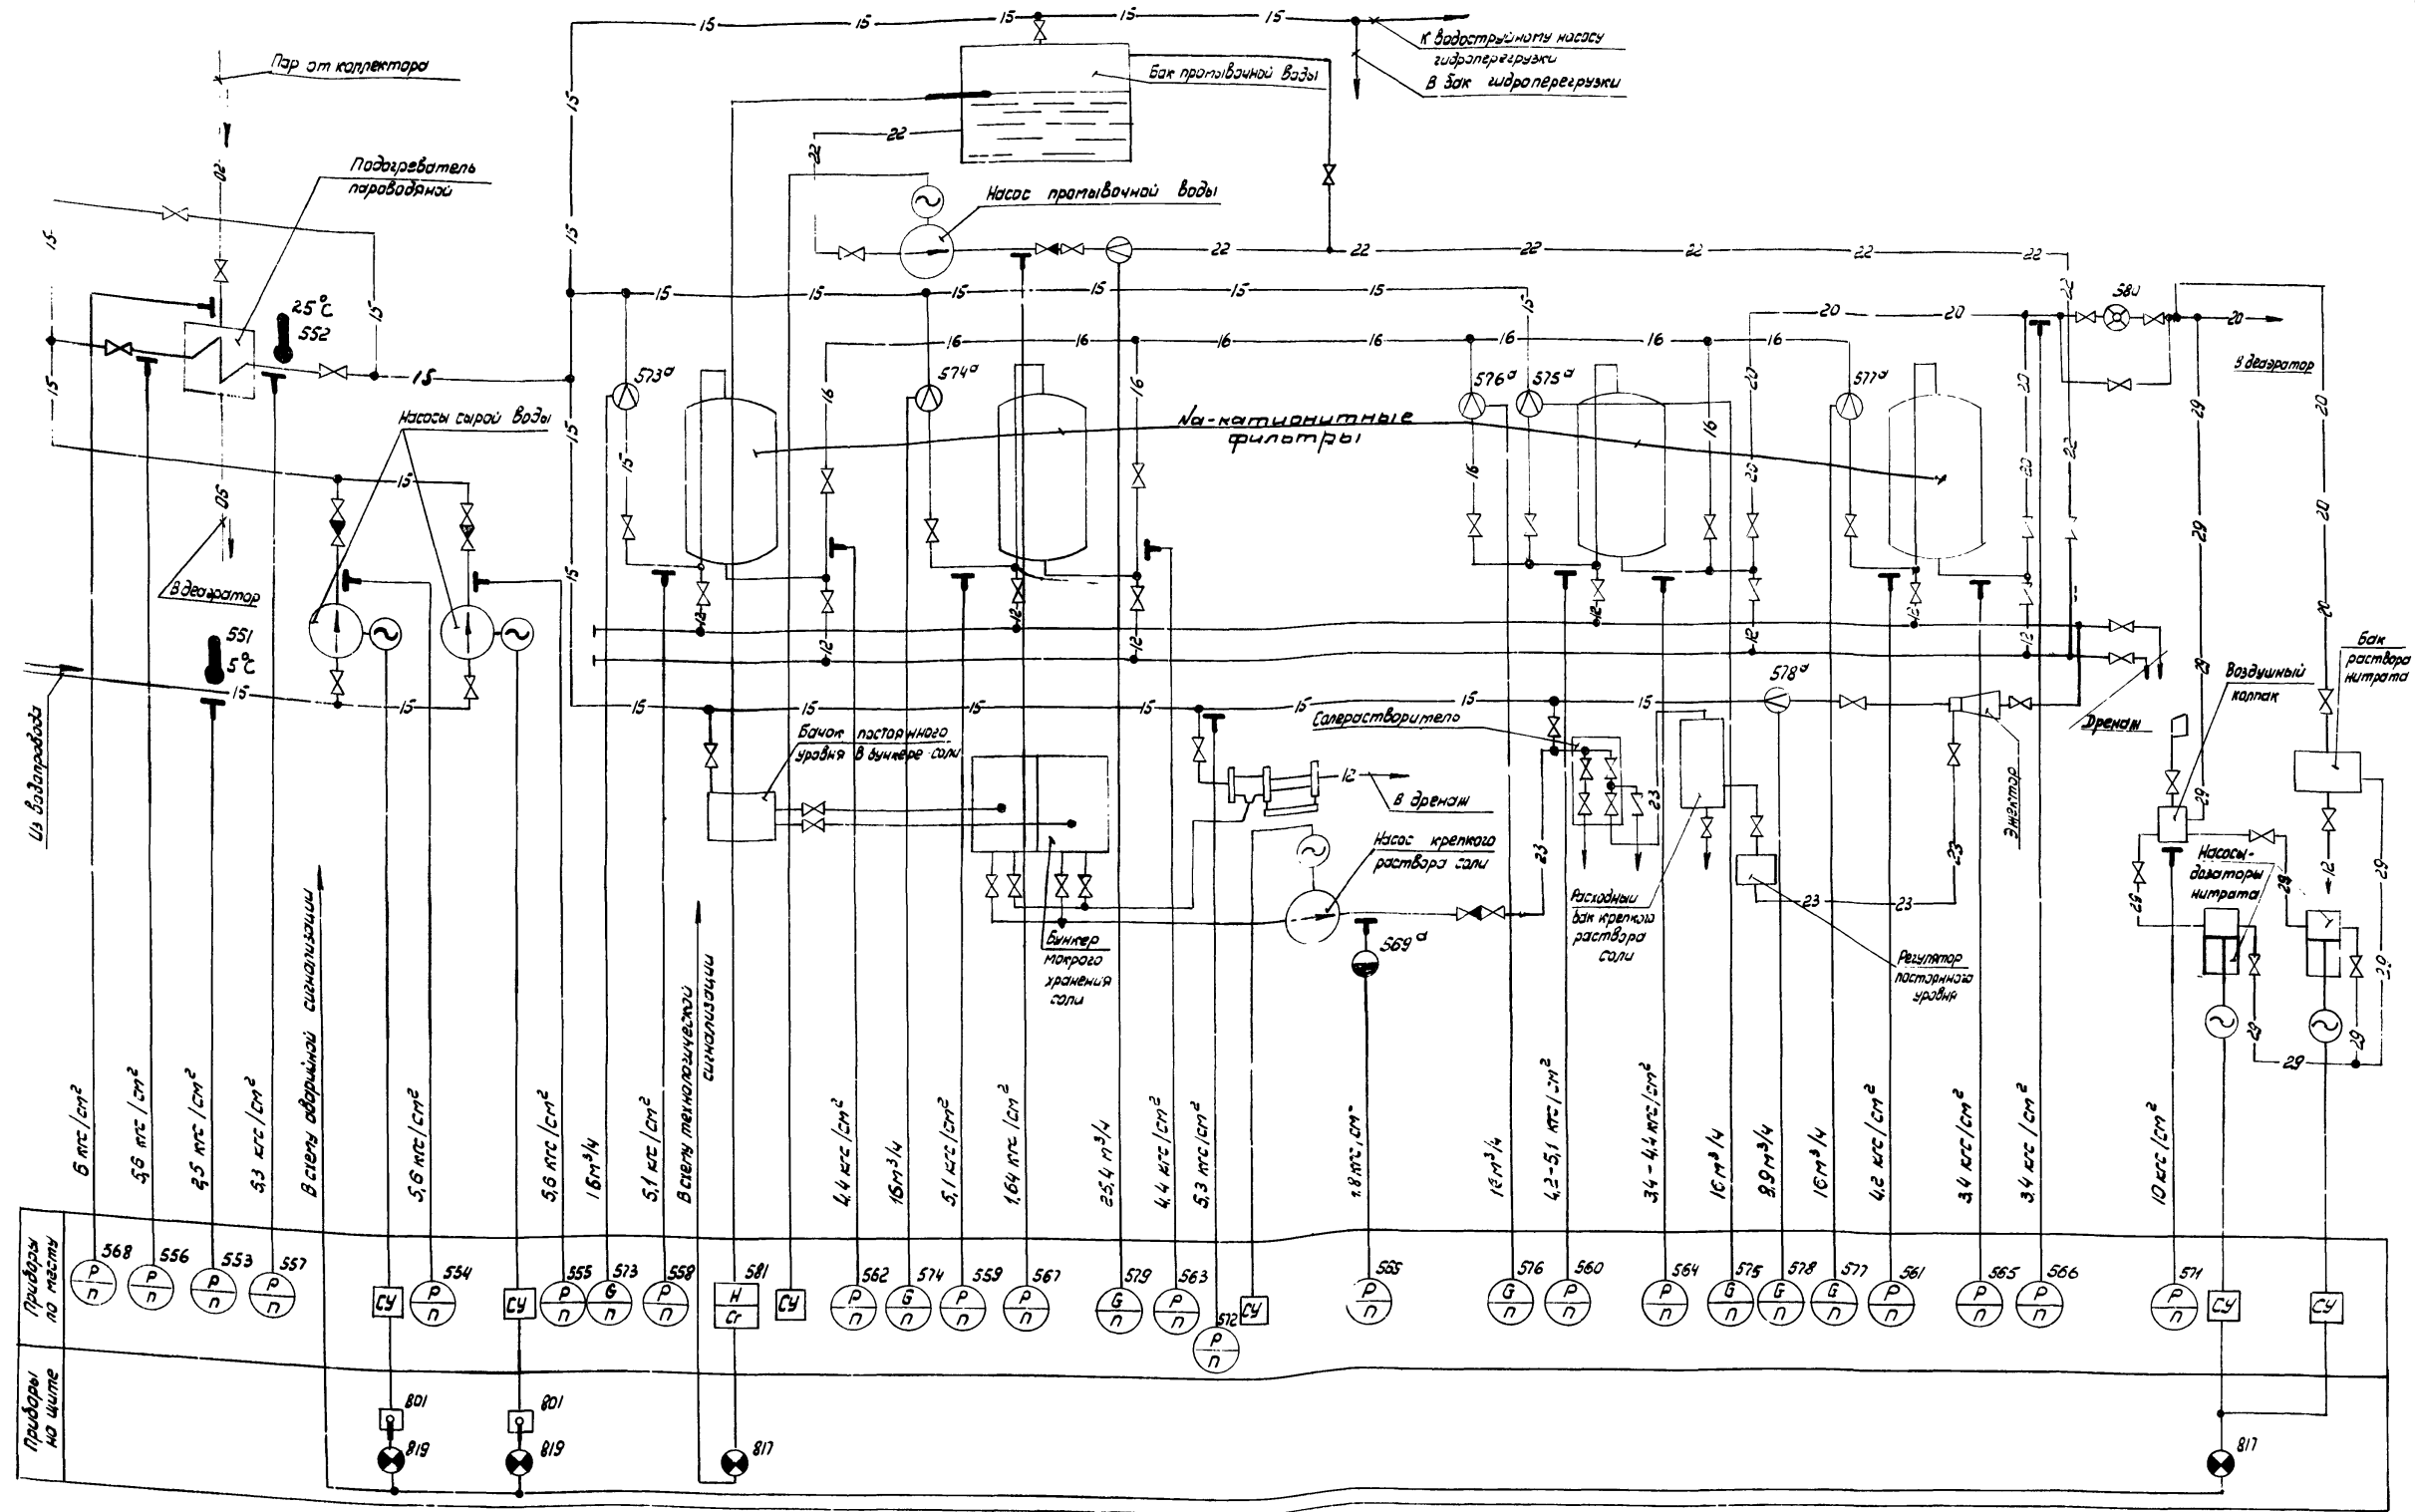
15 15 15 15 15

К водоструйному насосу гидроперегрузки

В бак гидроперегрузки

Пар от коллектора

Бак промывочной воды

22

22

Подогреватель пароводяной

Насос промывочной воды

22 22 22 22 22 22

15 15 15 15 15 15

25°C 552

580

16 16 16 16 16 16

20 20 20

20

573а 574а 576а 575а 577а

В деаэратор

Насосы сырой воды

Na-катионитные фильтры

В деаэратор

551 5°C

15

15

Из водопровода

15 15 15 15 15

578а

Бачок постоянного уровня в бункере соли

Солерастворитель

Воздушный колпак

Бак раствора нитрата

Дренаж

12 В дренаж

Эжектор

Насос крепкого раствора соли

569а

Расходный бак крепкого раствора соли

23 23

Регулятор постоянного уровня

Насосы-дозаторы нитрата

Бункер мокрого хранения соли

В схему аварийной сигнализации

В схему технологической сигнализации

6 кгс/см²
5,6 кгс/см²
2,5 кгс/см²
5,3 кгс/см²
5,6 кгс/см²
5,6 кгс/см²
16 м³/ч
5,1 кгс/см²
4,4 кгс/см²
16 м³/ч
5,1 кгс/см²
1,64 кгс/см²
25,4 м³/ч
4,4 кгс/см²
5,3 кгс/см²
1,8 кгс/см²
16 м³/ч
4,2-5,1 кгс/см²
3,4-4,4 кгс/см²
16 м³/ч
9,9 м³/ч
16 м³/ч
4,2 кгс/см²
3,4 кгс/см²
3,4 кгс/см²
10 кгс/см²

Приборы по месту

568 556 553 557 554 555 573 558 581 562 574 559 567 579 563 572 565 576 560 564 575 578 577 561 565 566 571

$\frac{P}{п}$ $\frac{G}{п}$ $\frac{H}{Cr}$ СУ

Приборы на щите

801 819 801 819 817 817